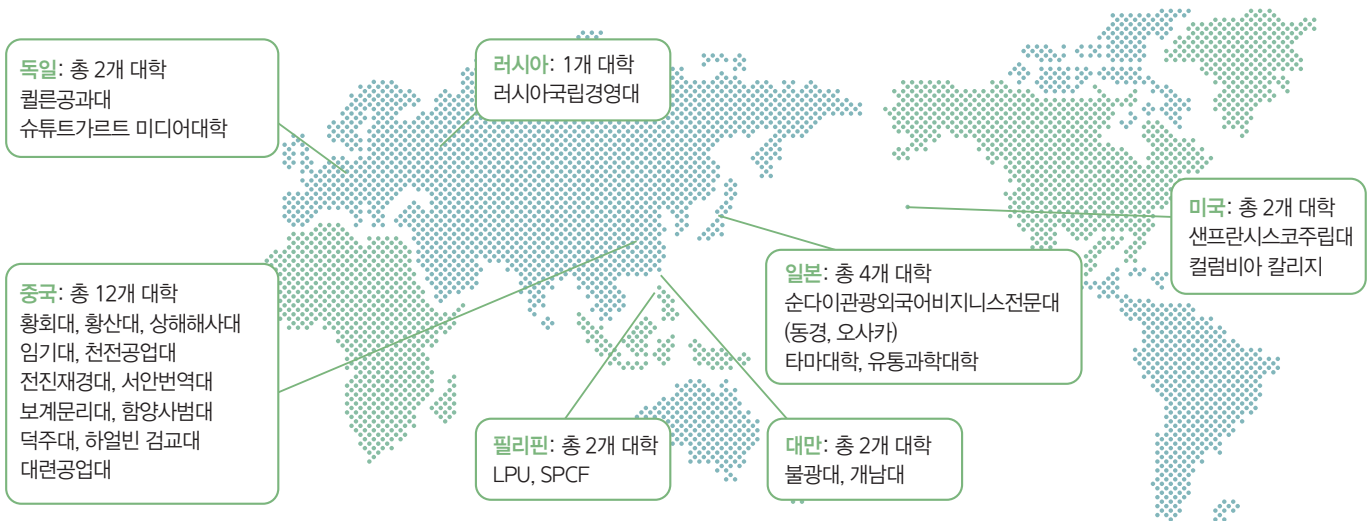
독일: 총 2개 대학
퀼른공과대
슈튜트가르트 미디어대학

러시아: 1개 대학
러시아국립경영대

미국: 총 2개 대학
샌프란시스코주립대
컬럼비아 칼리지

중국: 총 12개 대학
황회대, 황산대, 상해해사대
임기대, 천전공업대
전진재경대, 서안번역대
보계문리대, 함양사범대
덕주대, 하얼빈 검교대
대련공업대

일본: 총 4개 대학
순다이관광외국어비지니스전문대
(동경, 오사카)
타마대학, 유통과학대학

필리핀: 총 2개 대학
LPU, SPCF

대만: 총 2개 대학
불광대, 개남대